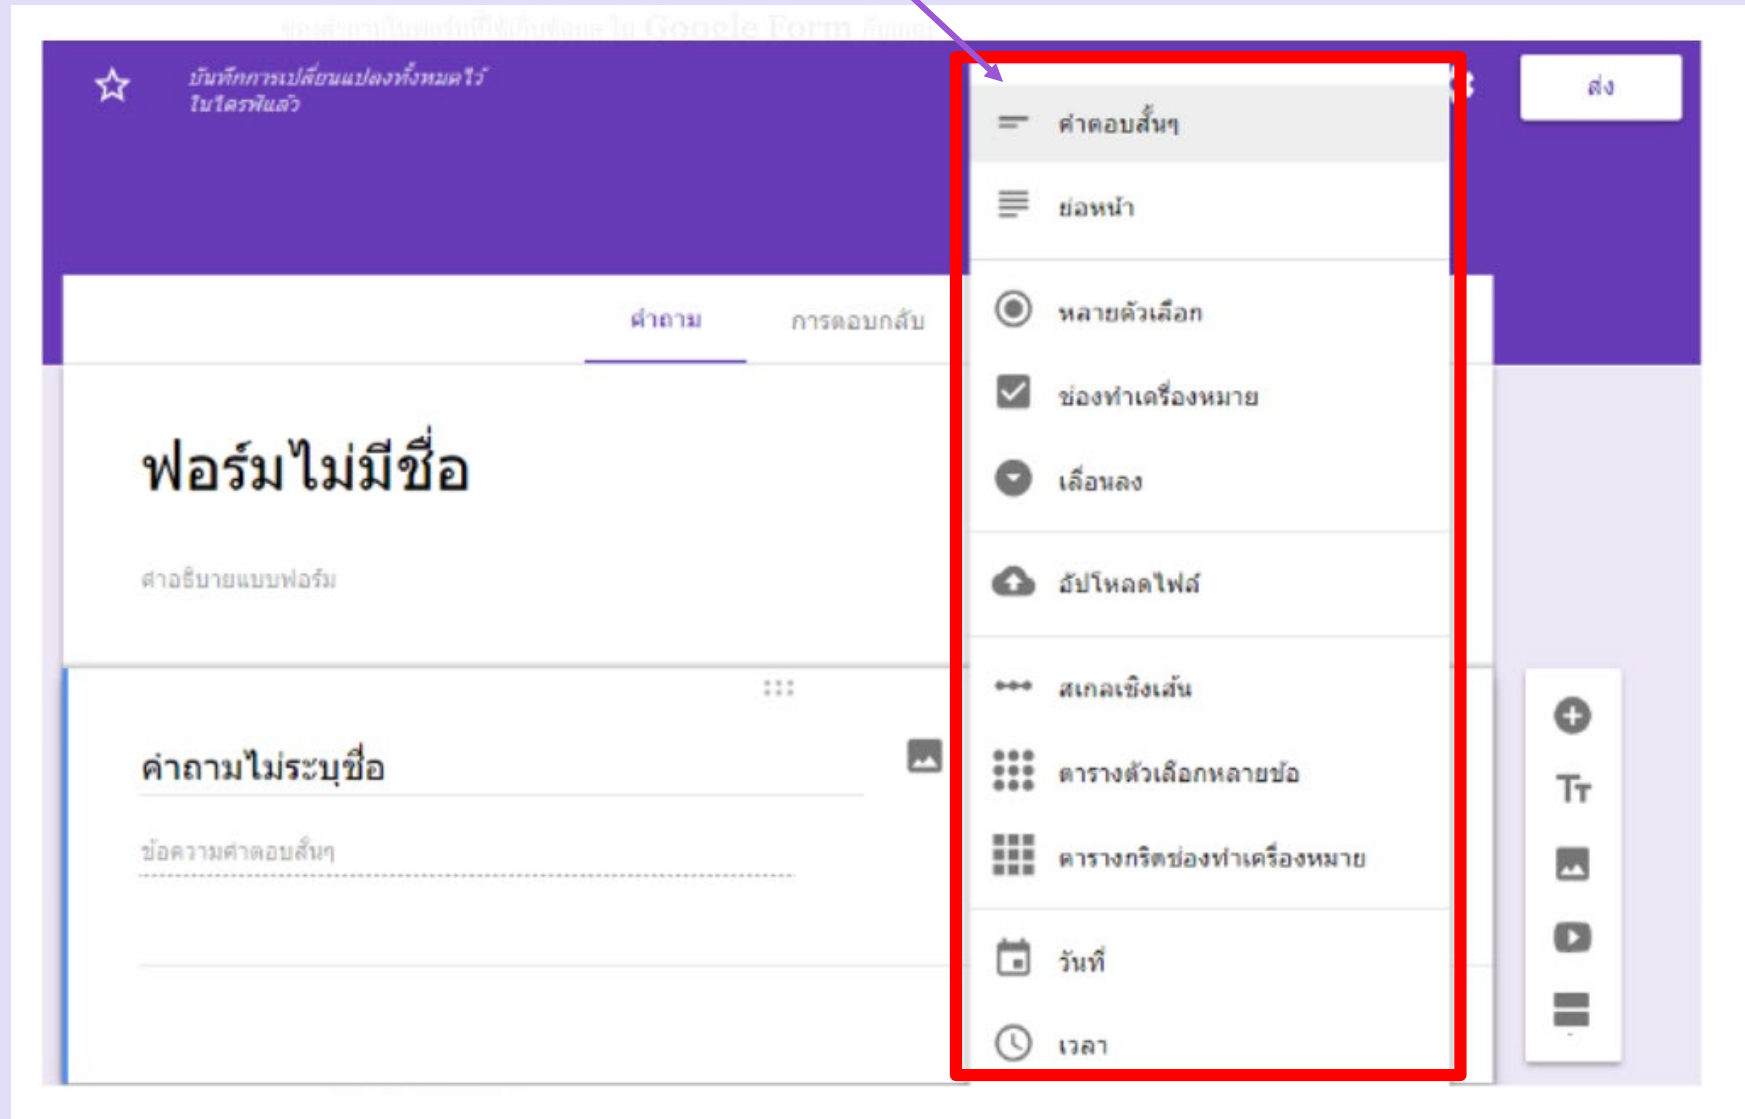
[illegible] Google Form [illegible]

บันทึกการเปลี่ยนแปลงทั้งหมดไว้ในไดรฟ์แล้ว

ส่ง

คำถาม การตอบกลับ

ฟอร์มไม่มีชื่อ

คำอธิบายแบบฟอร์ม

คำถามไม่ระบุชื่อ

ข้อความคำตอบสั้นๆ

คำตอบสั้นๆ
ย่อหน้า
หลายตัวเลือก
ช่องทำเครื่องหมาย
เลื่อนลง
อัปโหลดไฟล์
สเกลเชิงเส้น
ตารางตัวเลือกหลายข้อ
ตารางกริดช่องทำเครื่องหมาย
วันที่
เวลา